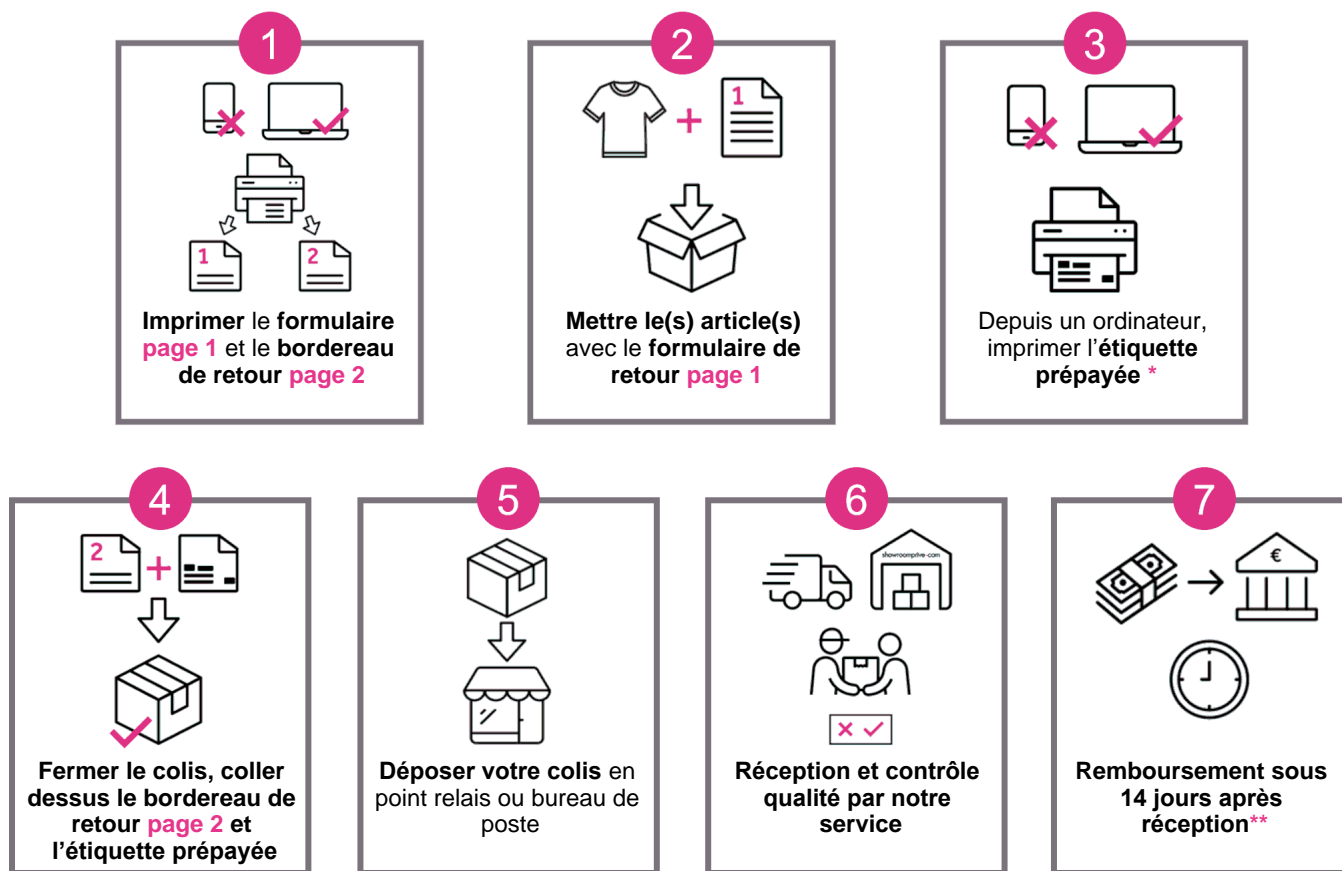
1

1 2

**Imprimer** le **formulaire page 1** et le **bordereau de retour page 2**

2

1

**Mettre le(s) article(s)** avec le **formulaire de retour page 1**

3

Depuis un ordinateur, imprimer l'**étiquette prépayée** *

4

2

**Fermer le colis, coller dessus le bordereau de retour page 2 et l'étiquette prépayée**

5

**Déposer votre colis** en point relais ou bureau de poste

6

showroomprive.com

**Réception et contrôle qualité par notre service**

7

€

**Remboursement sous 14 jours après réception****